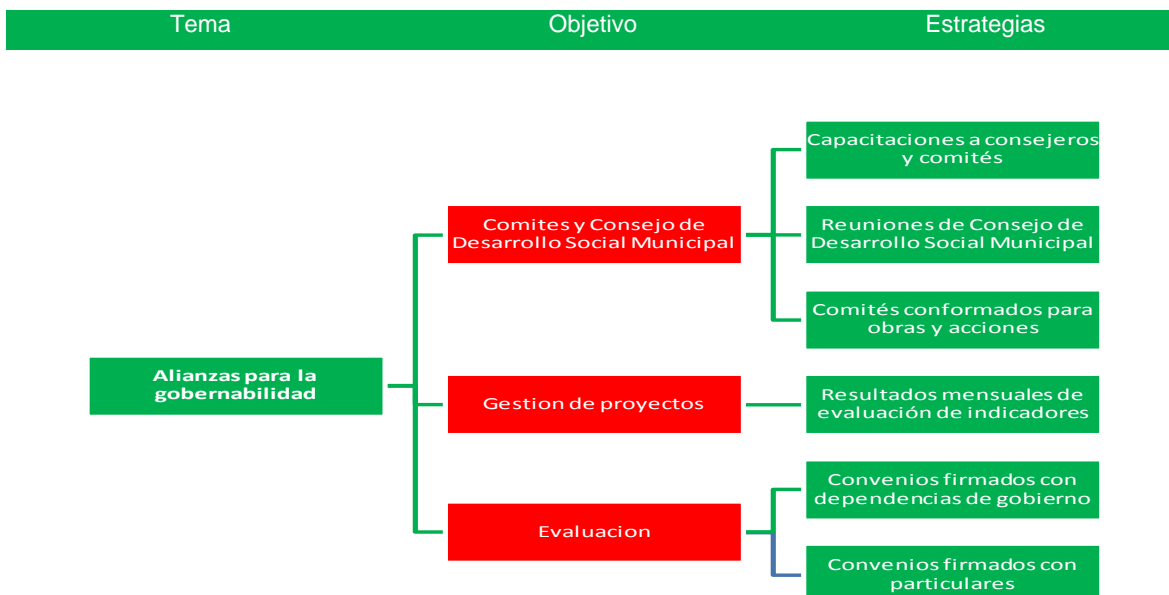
Tema

Objetivo

Estrategias

Alianzas para la gobernabilidad

Comites y Consejo de Desarrollo Social Municipal

Capacitaciones a consejeros y comités

Reuniones de Consejo de Desarrollo Social Municipal

Comités conformados para obras y acciones

Gestion de proyectos

Resultados mensuales de evaluación de indicadores

Evaluacion

Convenios firmados con dependencias de gobierno

Convenios firmados con particulares